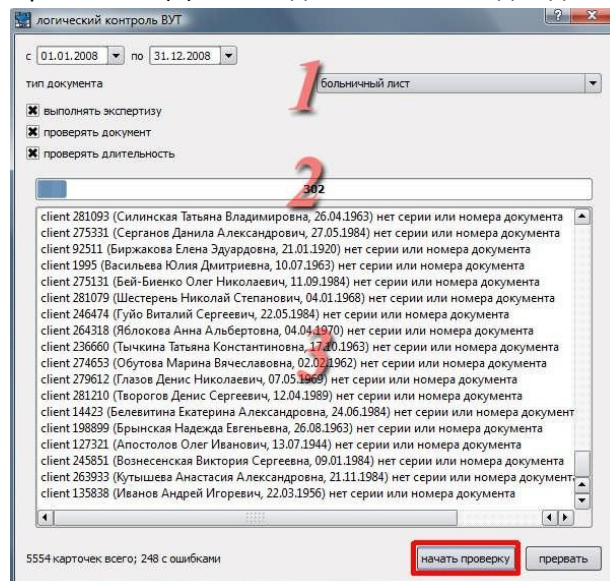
логический контроль ВУТ

с 01.01.2008 по 31.12.2008

тип документа

1

больничный лист

выполнять экспертизу

проверять документ

проверять длительность

2

302

client 281093 (Силинская Татьяна Владимировна, 26.04.1963) нет серии или номера документа
client 275331 (Серганов Данила Александрович, 27.05.1984) нет серии или номера документа
client 92511 (Биржакова Елена Эдуардовна, 21.01.1920) нет серии или номера документа
client 1995 (Васильева Юлия Дмитриевна, 10.07.1963) нет серии или номера документа
client 275131 (Бей-Биенко Олег Николаевич, 11.09.1984) нет серии или номера документа
client 281079 (Шестерень Николай Степанович, 04.01.1968) нет серии или номера документа
client 246474 (Гуйо Виталий Сергеевич, 22.05.1984) нет серии или номера документа
client 264318 (Яблокова Анна Альбертовна, 04.04.1970) нет серии или номера документа
client 236660 (Тычкина Татьяна Константиновна, 17.10.1963) нет серии или номера документа
client 274653 (Обутова Марина Вячеславовна, 02.02.1962) нет серии или номера документа
client 279612 (Глазов Денис Николаевич, 07.05.1969) нет серии или номера документа
client 281210 (Творогов Денис Сергеевич, 12.04.1989) нет серии или номера документа
client 14423 (Белевитина Екатерина Александровна, 24.06.1984) нет серии или номера документ
client 198899 (Брынская Надежда Евгеньевна, 26.08.1963) нет серии или номера документа
client 127321 (Апостолов Олег Иванович, 13.07.1944) нет серии или номера документа
client 245851 (Вознесенская Виктория Сергеевна, 09.01.1984) нет серии или номера документа
client 263933 (Кутышева Анастасия Александровна, 21.11.1984) нет серии или номера документа
client 135838 (Иванов Андрей Игоревич, 22.03.1956) нет серии или номера документа

3

5554 карточек всего; 248 с ошибками

начать проверку

прервать